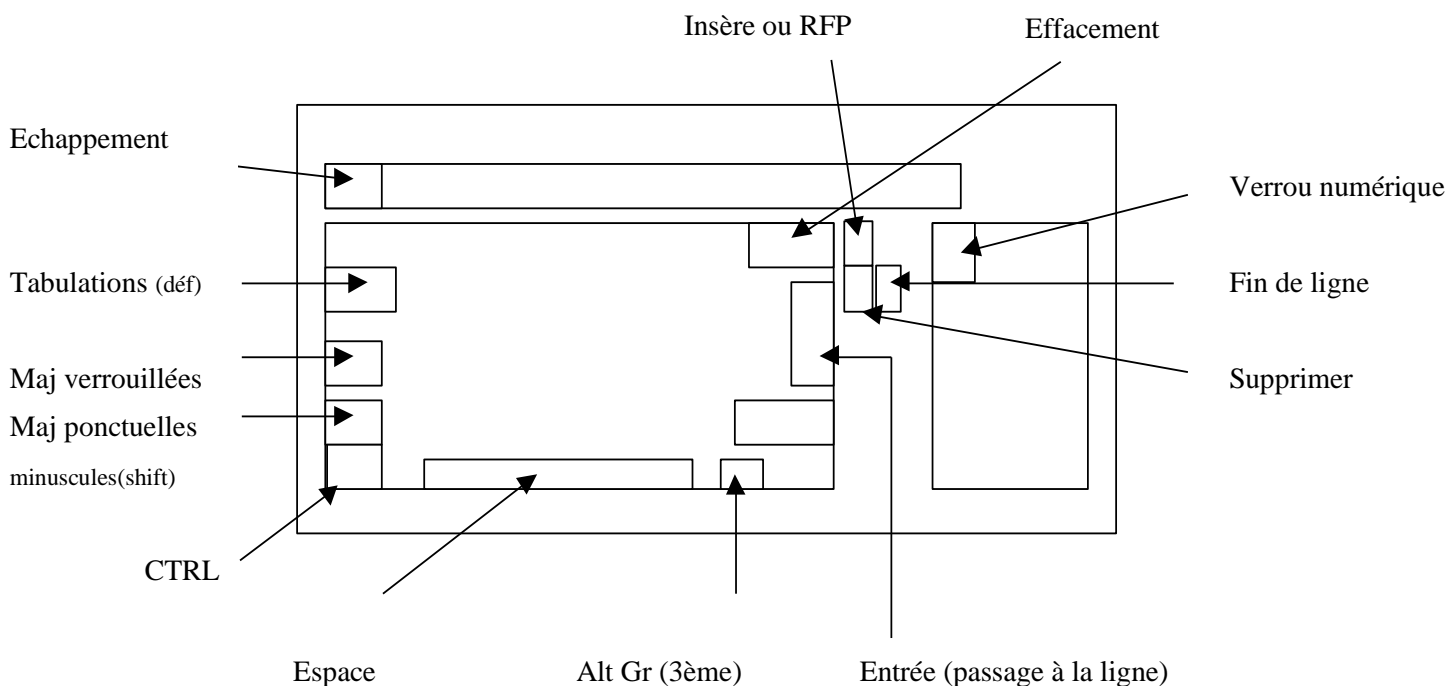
Insère ou RFP

Effacement

Echappement

Verrou numérique

Tabulations (déf)

Fin de ligne

Maj verrouillées

Supprimer

Maj ponctuelles

minuscules(shift)

CTRL

Espace

Alt Gr (3ème)

Entrée (passage à la ligne)